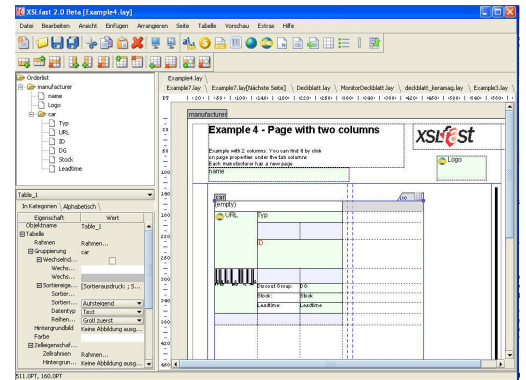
XSL.fast 2.0 Beta [Example4.lay]

Datei Bearbeiten Ansicht Einfügen Arrangieren Seite Tabelle Vorschau Extras Hilfe

Orderlist
manufacturer
name
Logo
car
Typ
URL
ID
DG
Stock
Leadtime

Example4.lay
Example7.lay Example7.lay[Nächste Seite] Deckblatt.lay MonitorDeckblatt.lay deckblatt_kenamag.lay Example3.lay

PT

manufacturer

Example 4 - Page with two columns

Example with 2 columns. You can find it by click on page properties under the tab columns
Each manufacturer has a new page

name

XSL fast

Logo

car
[empty]

URL
Typ

D

Driven Group: DG
Stock: Stock
Leadtime: Leadtime

Table_1
In Kategorien Alphabetisch

| Eigenschaft | Wert |
|---|---|
| Objektname | Table_1 |
| Tabelle | |
| Rahmen | Rahmen.... |
| Gruppierung | car |
| Wechselnd... | |
| Wechs... | |
| Wechs... | |
| Sortiereige... | [Sortierausdruck: ; S... |
| Sortier... | |
| Sortier... | Aufsteigend |
| Datentyp | Text |
| Reihen... | Groß zuerst |
| Hintergrundbild | Keine Abbildung ausg... |
| Farbe | |
| Zelleigenschaf... | |
| Zellrahmen | Rahmen.... |
| Hintergrun... | Keine Abbildung ausg... |

511.0PT, 160.0PT